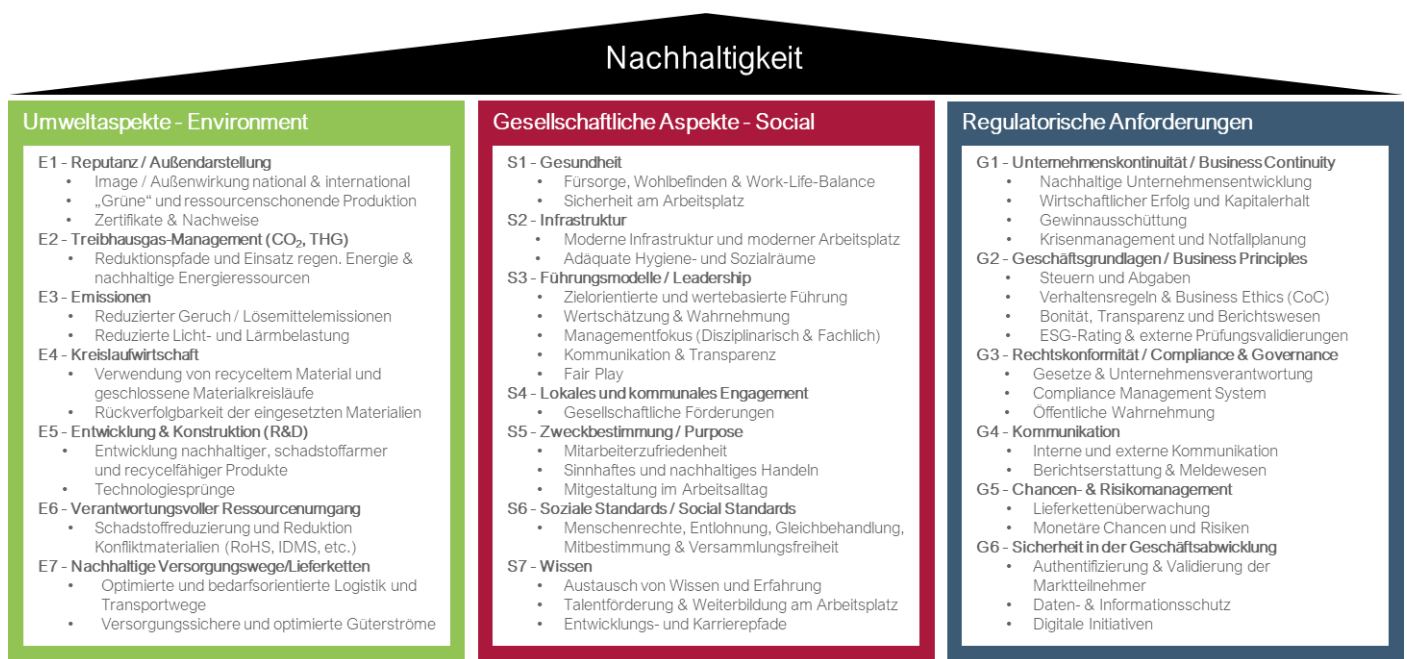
Nachhaltigkeit

Umweltaspekte - Environment

E1 - Reputanz / Außendarstellung
- Image / Außenwirkung national & international
- „Grüne" und ressourcenschonende Produktion
- Zertifikate & Nachweise

E2 - Treibhausgas-Management ($CO_2$, THG)
- Reduktionspfade und Einsatz regen. Energie & nachhaltige Energieressourcen

E3 - Emissionen
- Reduzierter Geruch / Lösemittelemissionen
- Reduzierte Licht- und Lärmbelastung

E4 - Kreislaufwirtschaft
- Verwendung von recyceltem Material und geschlossene Materialkreisläufe
- Rückverfolgbarkeit der eingesetzten Materialien

E5 - Entwicklung & Konstruktion (R&D)
- Entwicklung nachhaltiger, schadstoffarmer und recycelfähiger Produkte
- Technologiesprünge

E6 - Verantwortungsvoller Ressourcenumgang
- Schadstoffreduzierung und Reduktion Konfliktmaterialien (RoHS, IDMS, etc.)

E7 - Nachhaltige Versorgungswege/Lieferketten
- Optimierte und bedarfsorientierte Logistik und Transportwege
- Versorgungssichere und optimierte Güterströme

Gesellschaftliche Aspekte - Social

S1 - Gesundheit
- Fürsorge, Wohlbefinden & Work-Life-Balance
- Sicherheit am Arbeitsplatz

S2 - Infrastruktur
- Moderne Infrastruktur und moderner Arbeitsplatz
- Adäquate Hygiene- und Sozialräume

S3 - Führungsmodelle / Leadership
- Zielorientierte und wertebasierte Führung
- Wertschätzung & Wahrnehmung
- Managementfokus (Disziplinarisch & Fachlich)
- Kommunikation & Transparenz
- Fair Play

S4 - Lokales und kommunales Engagement
- Gesellschaftliche Förderungen

S5 - Zweckbestimmung / Purpose
- Mitarbeiterzufriedenheit
- Sinnhaftes und nachhaltiges Handeln
- Mitgestaltung im Arbeitsalltag

S6 - Soziale Standards / Social Standards
- Menschenrechte, Entlohnung, Gleichbehandlung, Mitbestimmung & Versammlungsfreiheit

S7 - Wissen
- Austausch von Wissen und Erfahrung
- Talentförderung & Weiterbildung am Arbeitsplatz
- Entwicklungs- und Karrierepfade

Regulatorische Anforderungen

G1 - Unternehmenskontinuität / Business Continuity
- Nachhaltige Unternehmensentwicklung
- Wirtschaftlicher Erfolg und Kapitalerhalt
- Gewinnausschüttung
- Krisenmanagement und Notfallplanung

G2 - Geschäftsgrundlagen / Business Principles
- Steuern und Abgaben
- Verhaltensregeln & Business Ethics (CoC)
- Bonität, Transparenz und Berichtswesen
- ESG-Rating & externe Prüfungsvalidierungen

G3 - Rechtskonformität / Compliance & Governance
- Gesetze & Unternehmensverantwortung
- Compliance Management System
- Öffentliche Wahrnehmung

G4 - Kommunikation
- Interne und externe Kommunikation
- Berichtserstattung & Meldewesen

G5 - Chancen- & Risikomanagement
- Lieferkettenüberwachung
- Monetäre Chancen und Risiken

G6 - Sicherheit in der Geschäftsabwicklung
- Authentifizierung & Validierung der Marktteilnehmer
- Daten- & Informationsschutz
- Digitale Initiativen